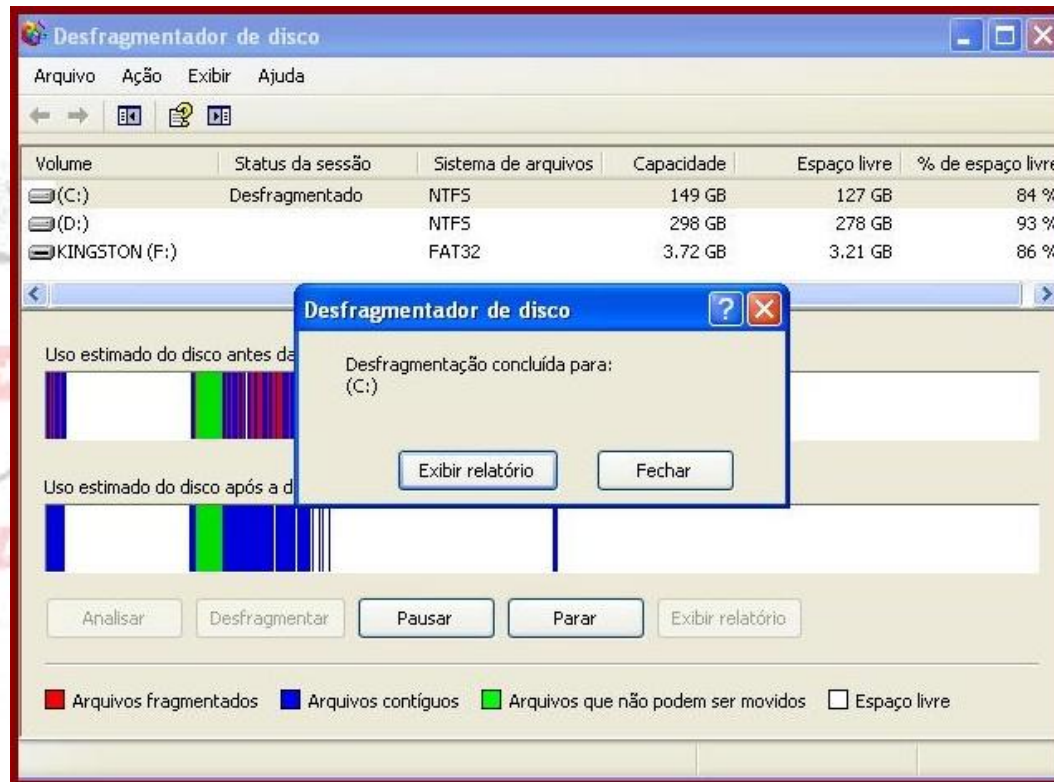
Desfragmentador de disco

Arquivo Ação Exibir Ajuda

| Volume | Status da sessão | Sistema de arquivos | Capacidade | Espaço livre | % de espaço livre |
|---|---|---|---|---|---|
| (C:) | Desfragmentado | NTFS | 149 GB | 127 GB | 84 % |
| (D:) | | NTFS | 298 GB | 278 GB | 93 % |
| KINGSTON (F:) | | FAT32 | 3.72 GB | 3.21 GB | 86 % |

Uso estimado do disco antes da

Uso estimado do disco após a d

Desfragmentador de disco

Desfragmentação concluída para:
(C:)

Exibir relatório Fechar

Analisar Desfragmentar Pausar Parar Exibir relatório

Arquivos fragmentados Arquivos contíguos Arquivos que não podem ser movidos Espaço livre